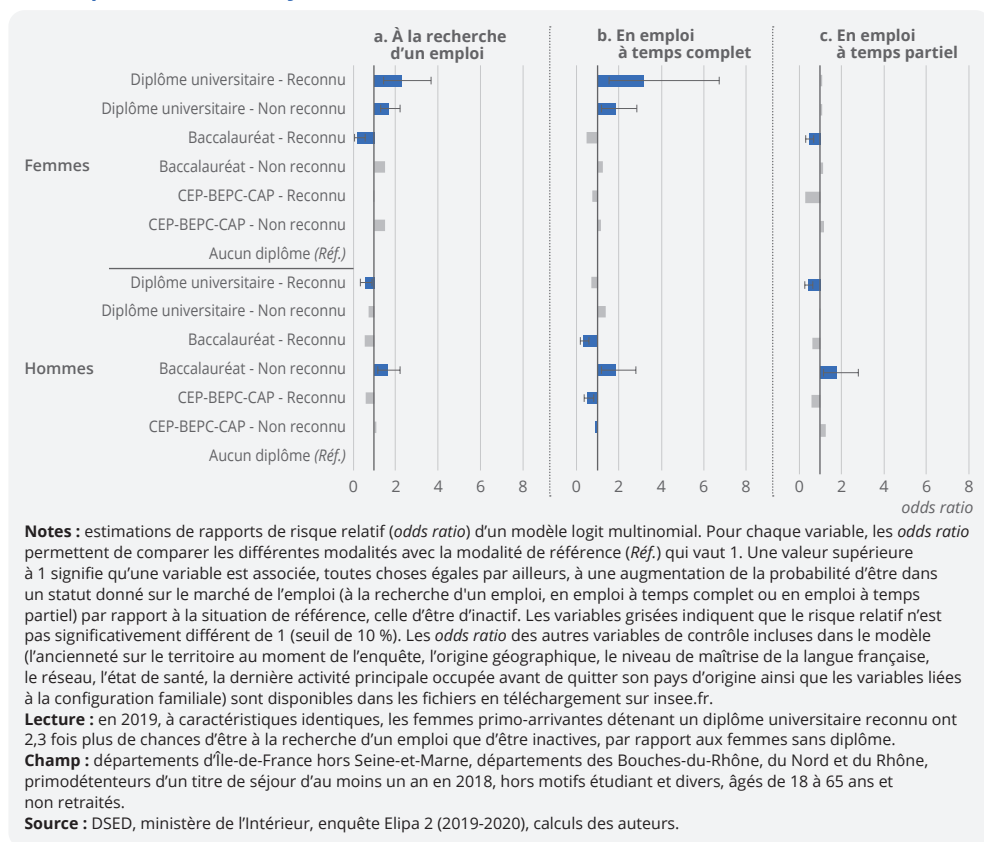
a. À la recherche d'un emploi

b. En emploi à temps complet

c. En emploi à temps partiel

Femmes

Diplôme universitaire - Reconnu

Diplôme universitaire - Non reconnu

Baccalauréat - Reconnu

Baccalauréat - Non reconnu

CEP-BEPC-CAP - Reconnu

CEP-BEPC-CAP - Non reconnu

Aucun diplôme *(Réf.)*

Hommes

Diplôme universitaire - Reconnu

Diplôme universitaire - Non reconnu

Baccalauréat - Reconnu

Baccalauréat - Non reconnu

CEP-BEPC-CAP - Reconnu

CEP-BEPC-CAP - Non reconnu

Aucun diplôme *(Réf.)*

0 2 4 6 8

0 2 4 6 8

0 2 4 6 8

*odds ratio*

**Notes :** estimations de rapports de risque relatif (*odds ratio*) d'un modèle logit multinomial. Pour chaque variable, les *odds ratio* permettent de comparer les différentes modalités avec la modalité de référence (*Réf.*) qui vaut 1. Une valeur supérieure à 1 signifie qu'une variable est associée, toutes choses égales par ailleurs, à une augmentation de la probabilité d'être dans un statut donné sur le marché de l'emploi (à la recherche d'un emploi, en emploi à temps complet ou en emploi à temps partiel) par rapport à la situation de référence, celle d'être d'inactif. Les variables grisées indiquent que le risque relatif n'est pas significativement différent de 1 (seuil de 10 %). Les *odds ratio* des autres variables de contrôle incluses dans le modèle (l'ancienneté sur le territoire au moment de l'enquête, l'origine géographique, le niveau de maîtrise de la langue française, le réseau, l'état de santé, la dernière activité principale occupée avant de quitter son pays d'origine ainsi que les variables liées à la configuration familiale) sont disponibles dans les fichiers en téléchargement sur insee.fr.
**Lecture :** en 2019, à caractéristiques identiques, les femmes primo-arrivantes détenant un diplôme universitaire reconnu ont 2,3 fois plus de chances d'être à la recherche d'un emploi que d'être inactives, par rapport aux femmes sans diplôme.
**Champ :** départements d'Île-de-France hors Seine-et-Marne, départements des Bouches-du-Rhône, du Nord et du Rhône, primodétenteurs d'un titre de séjour d'au moins un an en 2018, hors motifs étudiant et divers, âgés de 18 à 65 ans et non retraités.
**Source :** DSED, ministère de l'Intérieur, enquête Elipa 2 (2019-2020), calculs des auteurs.